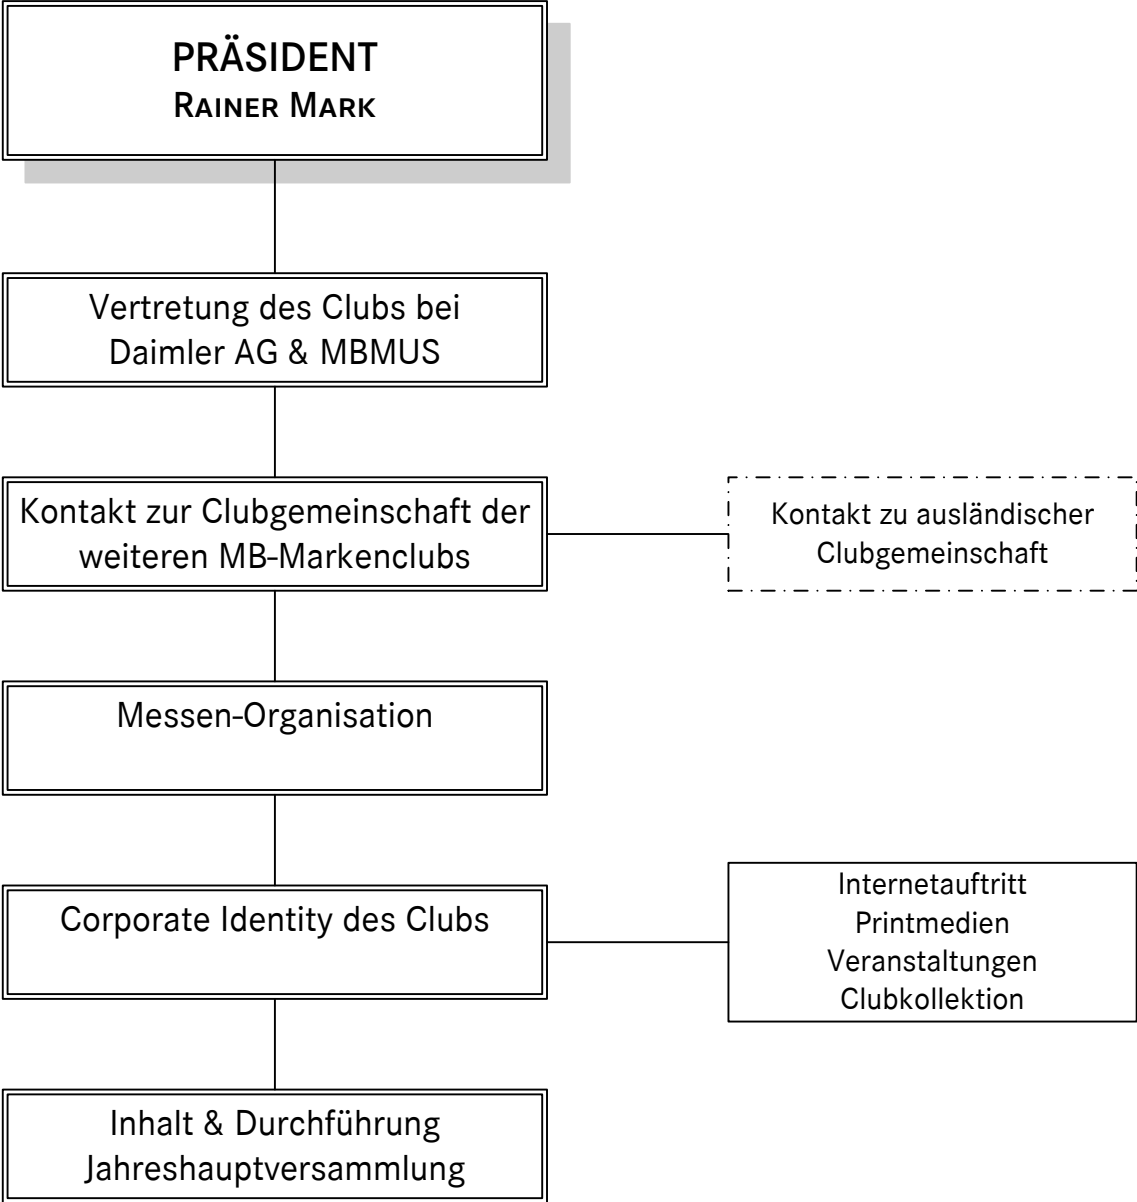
PRÄSIDENT
RAINER MARK

Vertretung des Clubs bei Daimler AG & MBMUS

Kontakt zur Clubgemeinschaft der weiteren MB-Markenclubs

Kontakt zu ausländischer Clubgemeinschaft

Messen-Organisation

Corporate Identity des Clubs

Internetauftritt
Printmedien
Veranstaltungen
Clubkollektion

Inhalt & Durchführung Jahreshauptversammlung